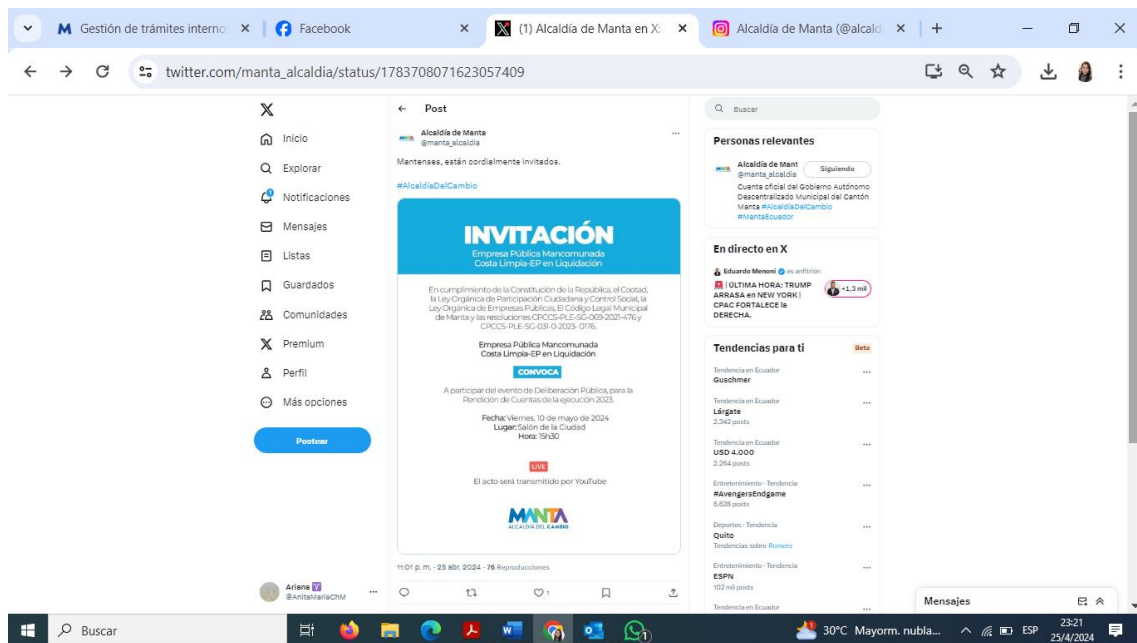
M Gestión de trámites interno ×
Facebook ×
(1) Alcaldía de Manta en X ×
Alcaldía de Manta (@alcald ×
+

twitter.com/manta_alcaldia/status/1783708071623057409

Inicio
Explorar
Notificaciones
Mensajes
Listas
Guardados
Comunidades
Premium
Perfil
Más opciones
Postear

Ariana
@AnitaMariaChM

Post

Alcaldía de Manta
@manta_alcaldia

Mantenses, están cordialmente invitados.

#AlcaldiaDelCambio

INVITACIÓN
Empresa Pública Mancomunada Costa Limpia-EP en Liquidación

En cumplimiento de la Constitución de la República, el Cootad, la Ley Orgánica de Participación Ciudadana y Control Social, la Ley Orgánica de Empresas Públicas, El Código Legal Municipal de Manta y las resoluciones CPCCS-PLE-SG-069-2021-476 y CPCCS-PLE-SG-031-O-2023-0176.

Empresa Pública Mancomunada Costa Limpia-EP en Liquidación

CONVOCA

A participar del evento de Deliberación Pública, para la Rendición de Cuentas de la ejecución 2023.

Fecha: Viernes, 10 de mayo de 2024
Lugar: Salón de la Ciudad
Hora: 15h30

LIVE

El acto será transmitido por YouTube

MANTA
ALCALDÍA DEL CAMBIO

11:01 p. m. · 25 abr. 2024 · 76 Reproducciones

1

Buscar

Personas relevantes

Alcaldía de Mant
@manta_alcaldia
Siguiendo
Cuenta oficial del Gobierno Autónomo Descentralizado Municipal del Cantón Manta #AlcaldiaDelCambio #MantaEcuador

En directo en X

Eduardo Menoni es anfitrión
| ÚLTIMA HORA: TRUMP ARRASA en NEW YORK | CPAC FORTALECE la DERECHA.
+1,3 mil

Tendencias para ti
Beta

Tendencia en Ecuador
Guschmer

Tendencia en Ecuador
Lárgate
2.342 posts

Tendencia en Ecuador
USD 4.000
2.264 posts

Entretenimiento · Tendencia
#AvengersEndgame
6.828 posts

Deportes · Tendencia
Quito
Tendencias sobre Romero

Entretenimiento · Tendencia
ESPN
102 mil posts

Tendencia en Ecuador

Mensajes

Buscar
30°C Mayorm. nubla...
ESP
23:21
25/4/2024